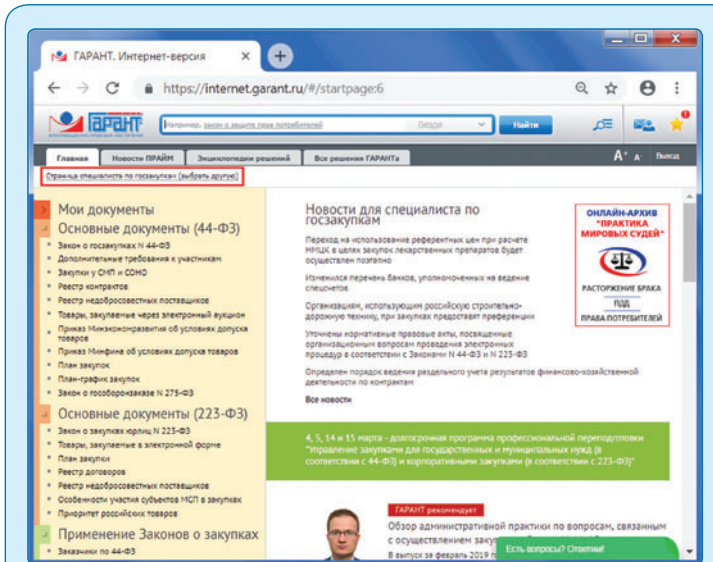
ГАРАНТ. Интернет-версия ×

https://internet.garant.ru/#/startpage:6

ГАРАНТ

Например, закон о защите прав потребителей

Найти

Главная | Новости ПРАЙМ | Энциклопедии решений | Все решения ГАРАНТа

A+ A Выход

Страница специалиста по госзакупкам (выбрать другую)

Мои документы

Основные документы (44-ФЗ)

Закон о госзакупках N 44-ФЗ

Дополнительные требования к участникам

Закупки у СМП и СОНО

Реестр контрактов

Реестр недобросовестных поставщиков

Товары, закупаемые через электронный аукцион

Приказ Минэкономразвития об условиях допуска товаров

Приказ Минфина об условиях допуска товаров

План закупок

План-график закупок

Закон о гособоронзаказе N 275-ФЗ

Основные документы (223-ФЗ)

Закон о закупках юрлиц N 223-ФЗ

Товары, закупаемые в электронной форме

План закупки

Реестр договоров

Реестр недобросовестных поставщиков

Особенности участия субъектов МСП в закупках

Приоритет российских товаров

Применение Законов о закупках

Заказчики по 44-ФЗ

Новости для специалиста по госзакупкам

Переход на использование референтных цен при расчете НМЦК в целях закупок лекарственных препаратов будет осуществлен позднее

Изменился перечень банков, уполномоченных на ведение спецсчетов

Организациям, использующим российскую строительно-дорожную технику, при закупках предоставят преференции

Уточнены нормативные правовые акты, посвященные организационным вопросам проведения электронных процедур в соответствии с Законами N 44-ФЗ и N 223-ФЗ

Определен порядок ведения раздельного учета результатов финансово-хозяйственной деятельности по контрактам

Все новости

ОНЛАЙН-АРХИВ "ПРАКТИКА МИРОВЫХ СУДЕЙ"

РАСТОРЖЕНИЕ БРАКА

ПДД

ПРАВА ПОТРЕБИТЕЛЕЙ

4, 5, 14 и 15 марта - долгосрочная программа профессиональной переподготовки "Управление закупками для государственных и муниципальных нужд (в соответствии с 44-ФЗ) и корпоративными закупками (в соответствии с 223-ФЗ)"

ГАРАНТ рекомендует

Обзор административной практики по вопросам, связанным с осуществлением закуп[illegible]

В выпуске за февраль 2019 г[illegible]

Есть вопросы? Спросите!